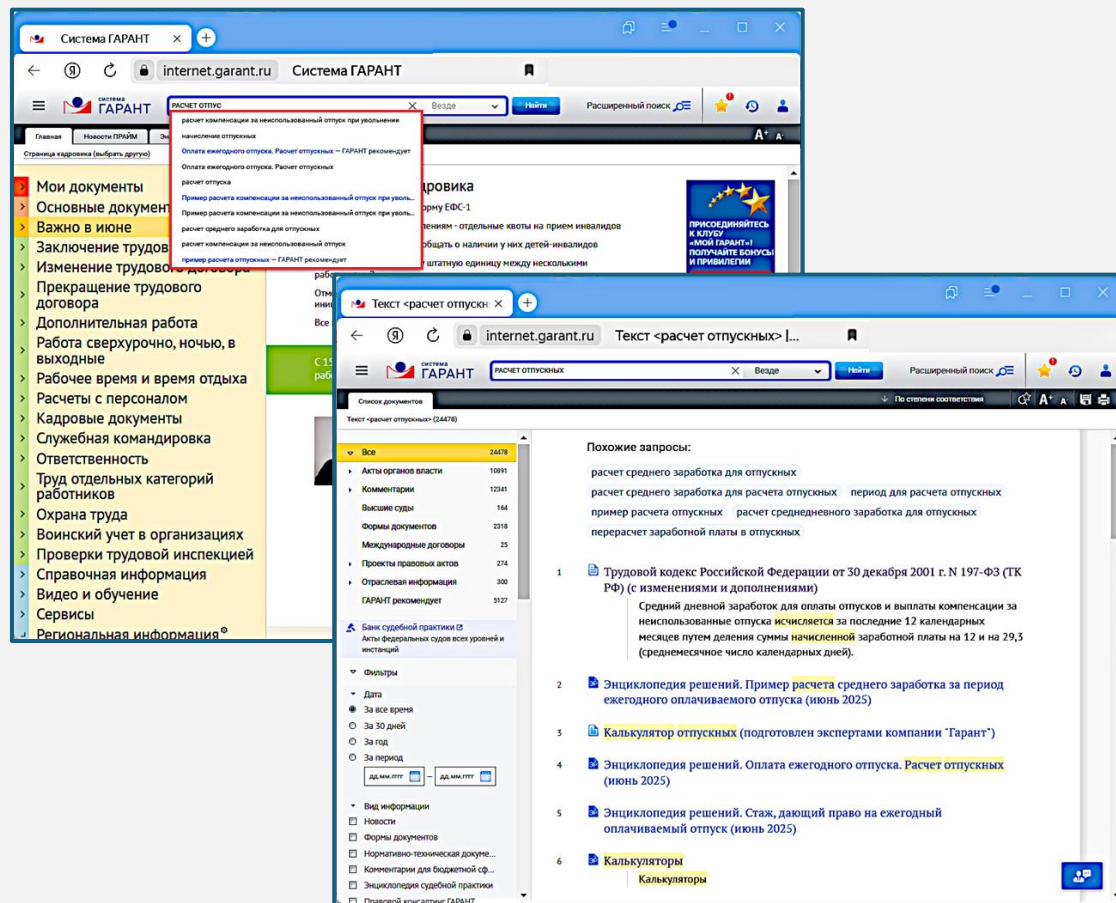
Система ГАРАНТ

internet.garant.ru Система ГАРАНТ

Система ГАРАНТ

РАСЧЕТ ОТПУС

Везде

Найти

Расширенный поиск

Главная Новости ПРАЙМ Эн

Страница кадровика (выбрать другую)

расчет компенсации за неиспользованный отпуск при увольнении
начисление отпускных
Оплата ежегодного отпуска. Расчет отпускных — ГАРАНТ рекомендует
Оплата ежегодного отпуска. Расчет отпускных
расчет отпуска
Пример расчета компенсации за неиспользованный отпуск при уволь...
Пример расчета компенсации за неиспользованный отпуск при уволь...
расчет среднего заработка для отпускных
расчет компенсации за неиспользованный отпуск
пример расчета отпускных — ГАРАНТ рекомендует

Мои документы
Основные документ
Важно в июне
Заключение трудов
Изменение трудового договора
Прекращение трудового договора
Дополнительная работа
Работа сверхурочно, ночью, в выходные
Рабочее время и время отдыха
Расчеты с персоналом
Кадровые документы
Служебная командировка
Ответственность
Труд отдельных категорий работников
Охрана труда
Воинский учет в организациях
Проверки трудовой инспекцией
Справочная информация
Видео и обучение
Сервисы
Региональная информация

дровика
орму ЕФС-1
лениям - отдельные квоты на прием инвалидов
общать о наличии у них детей-инвалидов
штатную единицу между несколькими

ПРИСОЕДИНЯЙТЕСЬ К КЛУБУ «МОЙ ГАРАНТ» ПОЛУЧАЙТЕ БОНУСЫ И ПРИВИЛЕГИИ

Текст <расчет отпускн

internet.garant.ru Текст <расчет отпускных> |...

Система ГАРАНТ

РАСЧЕТ ОТПУСКНЫХ

Везде

Найти

Расширенный поиск

Список документов

По степени соответствия

Текст <расчет отпускных> (24478)

Все 24478
Акты органов власти 10891
Комментарии 12341
Высшие суды 164
Формы документов 2318
Международные договоры 25
Проекты правовых актов 274
Отраслевая информация 300
ГАРАНТ рекомендует 5127

Банк судебной практики
Акты федеральных судов всех уровней и инстанций

Фильтры
Дата
За все время
За 30 дней
За год
За период
дд.мм.гггг – дд.мм.гггг

Вид информации
Новости
Формы документов
Нормативно-техническая докуме...
Комментарии для бюджетной сф...
Энциклопедия судебной практики
Правовой консалтинг ГАРАНТ

Похожие запросы:
расчет среднего заработка для отпускных
расчет среднего заработка для расчета отпускных
период для расчета отпускных
пример расчета отпускных
расчет среднедневного заработка для отпускных
перерасчет заработной платы в отпускных

1 Трудовой кодекс Российской Федерации от 30 декабря 2001 г. N 197-ФЗ (ТК РФ) (с изменениями и дополнениями)
Средний дневной заработок для оплаты отпусков и выплаты компенсации за неиспользованные отпуска исчисляется за последние 12 календарных месяцев путем деления суммы начисленной заработной платы на 12 и на 29,3 (среднемесячное число календарных дней).

2 Энциклопедия решений. Пример расчета среднего заработка за период ежегодного оплачиваемого отпуска (июнь 2025)

3 Калькулятор отпускных (подготовлен экспертами компании "Гарант")

4 Энциклопедия решений. Оплата ежегодного отпуска. Расчет отпускных (июнь 2025)

5 Энциклопедия решений. Стаж, дающий право на ежегодный оплачиваемый отпуск (июнь 2025)

6 Калькуляторы
Калькуляторы